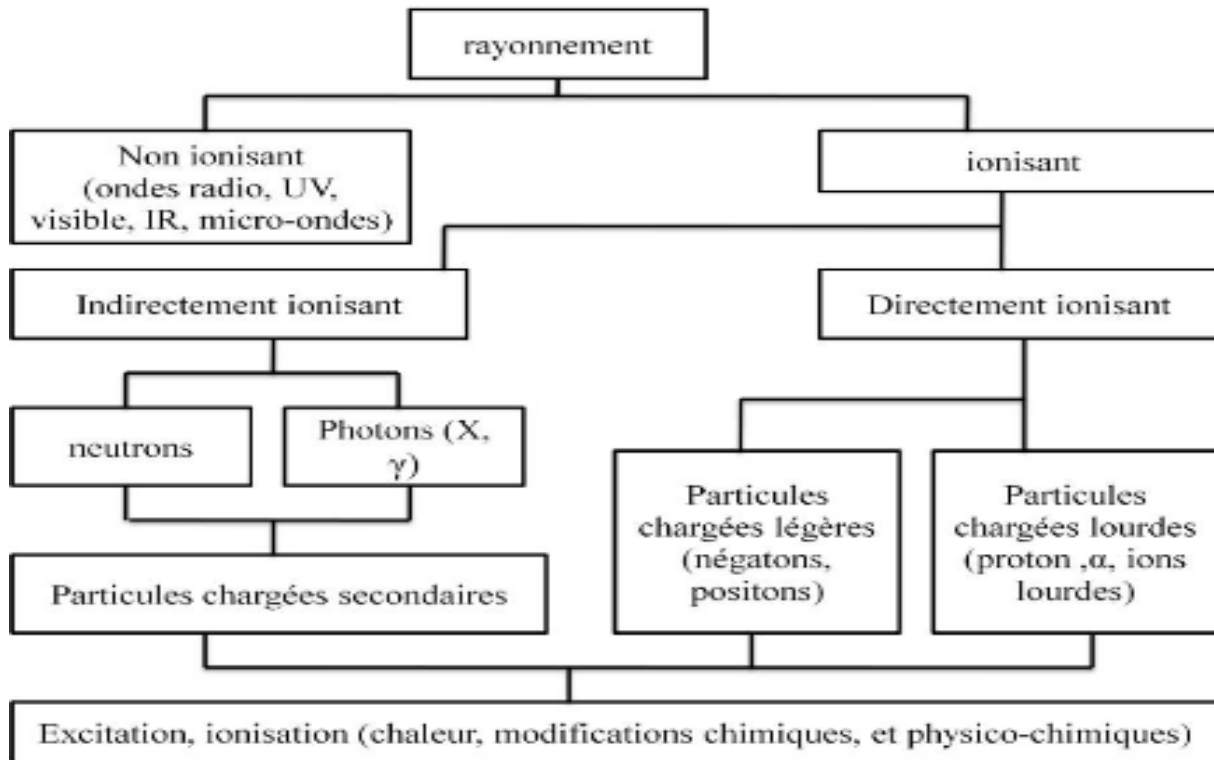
rayonnement

Non ionisant (ondes radio, UV, visible, IR, micro-ondes)

ionisant

Indirectement ionisant

Directement ionisant

neutrons

Photons (X, $\gamma$)

Particules chargées légères (négatons, positons)

Particules chargées lourdes (proton ,$\alpha$, ions lourdes)

Particules chargées secondaires

Excitation, ionisation (chaleur, modifications chimiques, et physico-chimiques)